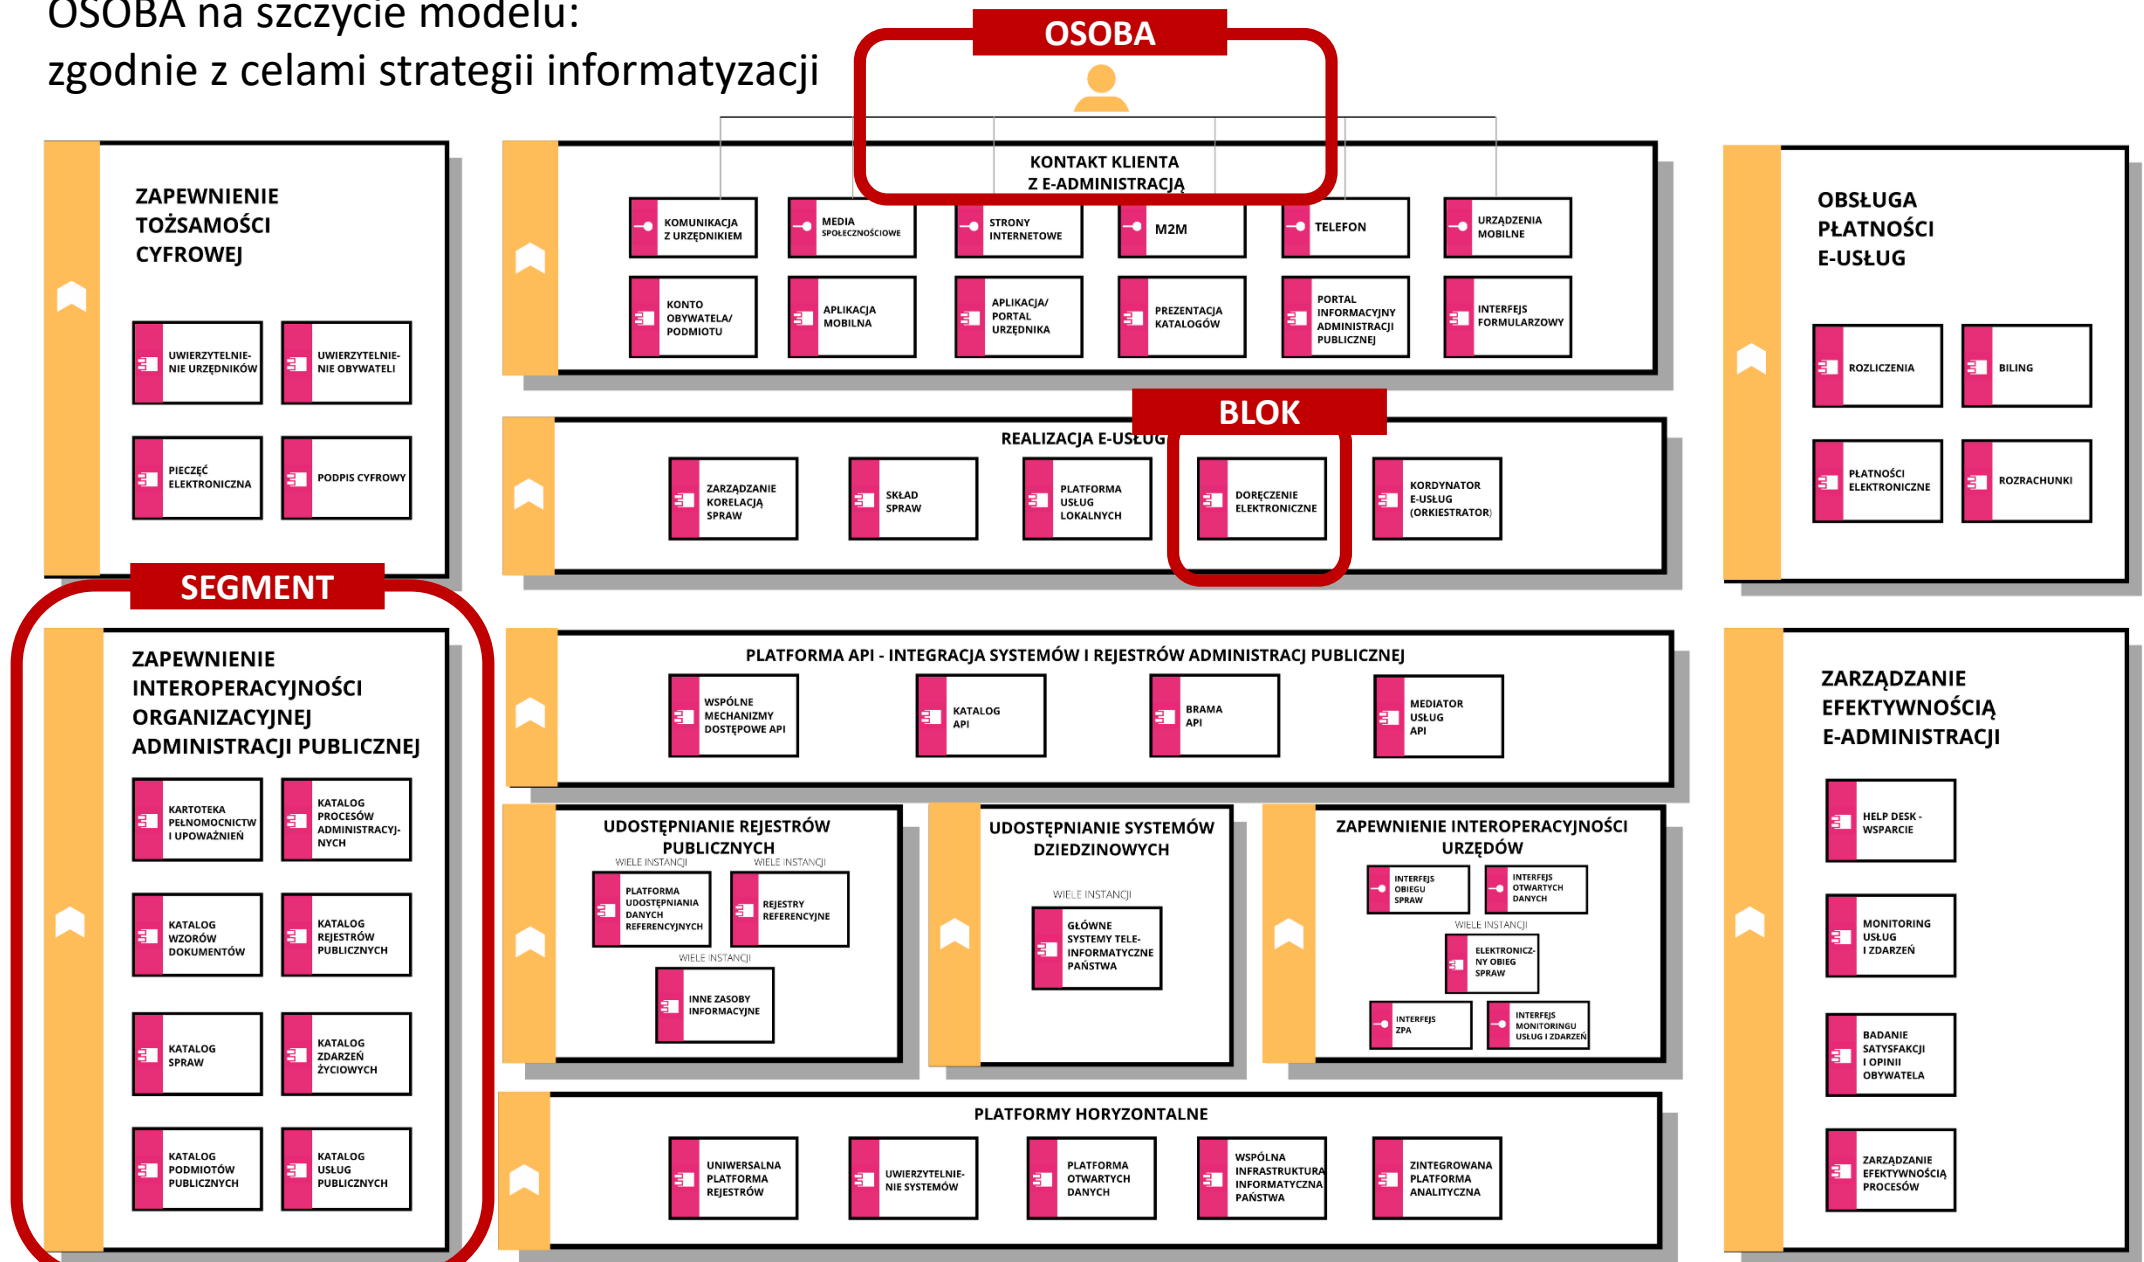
OSOBA na szczycie modelu:
zgodnie z celami strategii informatyzacji

OSOBA

ZAPEWNIENIE TOŻSAMOŚCI CYFROWEJ

UWIERZYTELNIENIE URZĘDNIKÓW
UWIERZYTELNIENIE OBYWATELI
PIECZĘĆ ELEKTRONICZNA
PODPIS CYFROWY

KONTAKT KLIENTA Z E-ADMINISTRACJĄ

KOMUNIKACJA Z URZĘDNIKIEM
MEDIA SPOŁECZNOŚCIOWE
STRONY INTERNETOWE
M2M
TELEFON
URZĄDZENIA MOBILNE
KONTO OBYWATELA/ PODMIOTU
APLIKACJA MOBILNA
APLIKACJA/ PORTAL URZĘDNIKA
PREZENTACJA KATALOGÓW
PORTAL INFORMACYJNY ADMINISTRACJI PUBLICZNEJ
INTERFEJS FORMULARZOWY

OBSŁUGA PŁATNOŚCI E-USŁUG

ROZLICZENIA
BILING
PŁATNOŚCI ELEKTRONICZNE
ROZRACHUNKI

BLOK

REALIZACJA E-USŁUG

ZARZĄDZANIE KORELACJĄ SPRAW
SKŁAD SPRAW
PLATFORMA USŁUG LOKALNYCH
DORĘCZENIE ELEKTRONICZNE
KORDYNATOR E-USŁUG (ORKIESTRATOR)

SEGMENT

ZAPEWNIENIE INTEROPERACYJNOŚCI ORGANIZACYJNEJ ADMINISTRACJI PUBLICZNEJ

KARTOTEKA PEŁNOMOCNICTW I UPOWAŻNIEŃ
KATALOG PROCESÓW ADMINISTRACYJNYCH
KATALOG WZORÓW DOKUMENTÓW
KATALOG REJESTRÓW PUBLICZNYCH
KATALOG SPRAW
KATALOG ZDARZEŃ ŻYCIOWYCH
KATALOG PODMIOTÓW PUBLICZNYCH
KATALOG USŁUG PUBLICZNYCH

PLATFORMA API - INTEGRACJA SYSTEMÓW I REJESTRÓW ADMINISTRACJ PUBLICZNEJ

WSPÓLNE MECHANIZMY DOSTĘPOWE API
KATALOG API
BRAMA API
MEDIATOR USŁUG API

UDOSTĘPNIANIE REJESTRÓW PUBLICZNYCH

WIELE INSTANCJI
PLATFORMA UDOSTĘPNIANIA DANYCH REFERENCYJNYCH
WIELE INSTANCJI
REJESTRY REFERENCYJNE
WIELE INSTANCJI
INNE ZASOBY INFORMACYJNE

UDOSTĘPNIANIE SYSTEMÓW DZIEDZINOWYCH

WIELE INSTANCJI
GŁÓWNE SYSTEMY TELEINFORMATYCZNE PAŃSTWA

ZAPEWNIENIE INTEROPERACYJNOŚCI URZĘDÓW

INTERFEJS OBIEGU SPRAW
INTERFEJS OTWARTYCH DANYCH
WIELE INSTANCJI
ELEKTRONICZNY OBIEG SPRAW
INTERFEJS ZPA
INTERFEJS MONITORINGU USŁUG I ZDARZEŃ

ZARZĄDZANIE EFEKTYWNOŚCIĄ E-ADMINISTRACJI

HELP DESK - WSPARCIE
MONITORING USŁUG I ZDARZEŃ
BADANIE SATYSFAKCJI I OPINII OBYWATELA
ZARZĄDZANIE EFEKTYWNOŚCIĄ PROCESÓW

PLATFORMY HORYZONTALNE

UNIWERSALNA PLATFORMA REJESTRÓW
UWIERZYTELNIENIE SYSTEMÓW
PLATFORMA OTWARTYCH DANYCH
WSPÓLNA INFRASTRUKTURA INFORMATYCZNA PAŃSTWA
ZINTEGROWANA PLATFORMA ANALITYCZNA